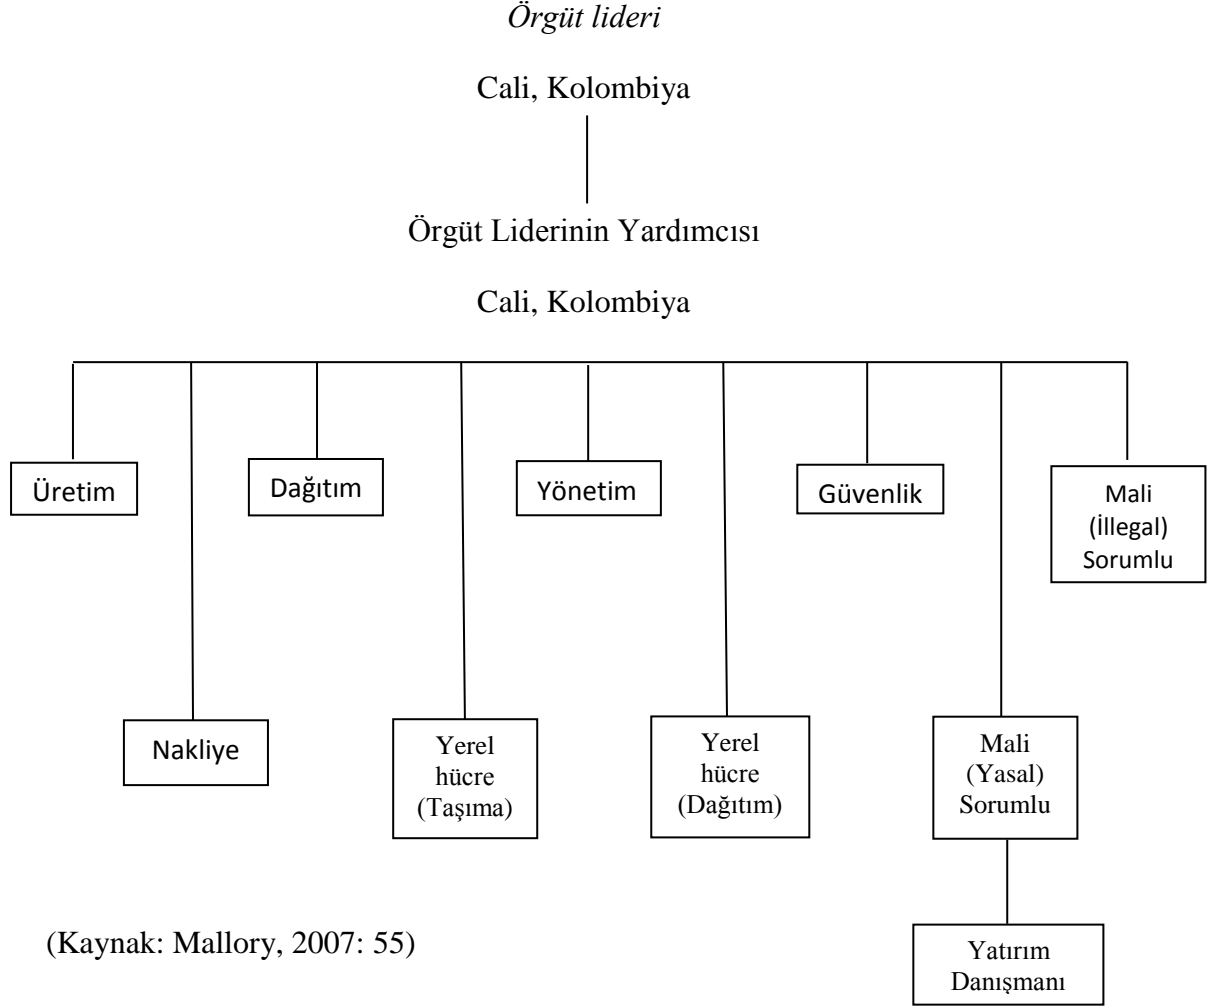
*Örgüt lideri*

Cali, Kolombiya

Örgüt Liderinin Yardımcısı

Cali, Kolombiya

Üretim

Nakliye

Dağıtım

Yerel hücre (Taşıma)

Yönetim

Yerel hücre (Dağıtım)

Güvenlik

Mali (Yasal) Sorumlu

Yatırım Danışmanı

Mali (İllegal) Sorumlu

(Kaynak: Mallory, 2007: 55)